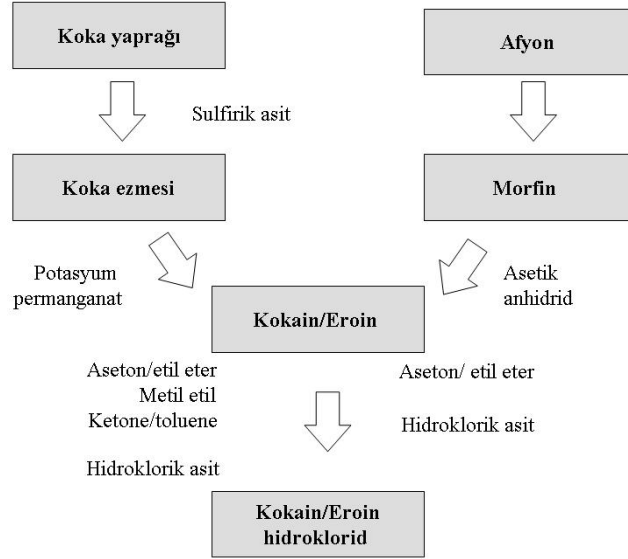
Koka yaprağı

Afyon

Sulfirik asit

Koka ezmesi

Morfin

Potasyum permanganat

Asetik anhidrid

Kokain/Eroin

Aseton/etil eter
Metil etil
Ketone/toluene

Aseton/ etil eter

Hidroklorik asit

Hidroklorik asit

Kokain/Eroin hidroklorid